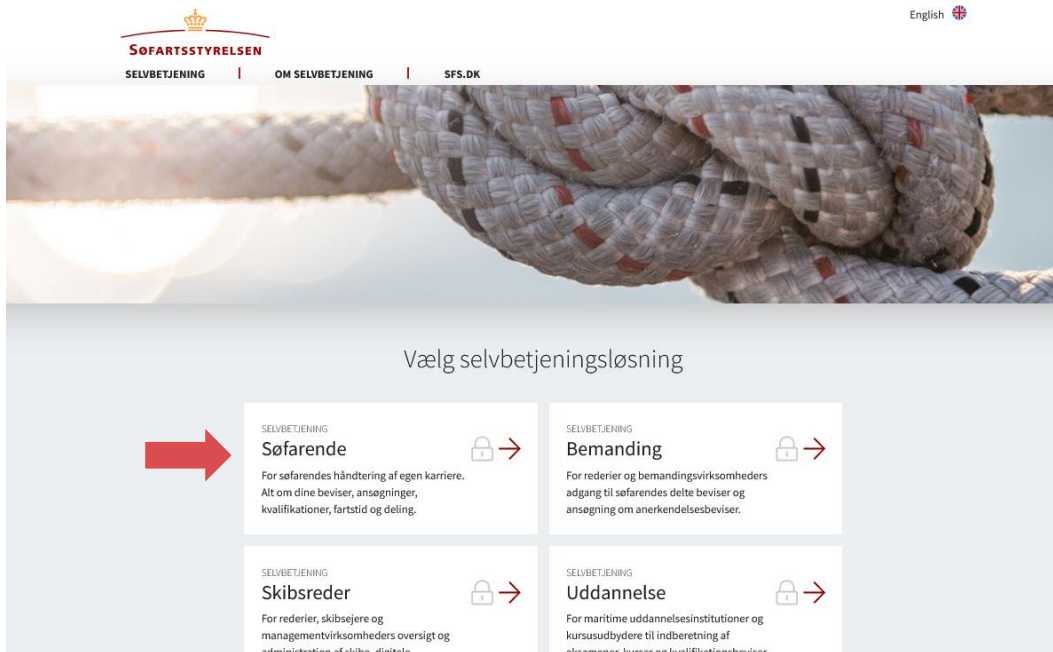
English

SØFARTSSTYRELSEN

SELVBETJENING | OM SELVBETJENING | SFS.DK

Vælg selvbetjeningsløsning

SELVBETJENING
Søfarende
For søfarendes håndtering af egen karriere. Alt om dine beviser, ansøgninger, kvalifikationer, fartstid og deling.

SELVBETJENING
Bemanding
For rederier og bemandingsvirksomheders adgang til søfarendes delte beviser og ansøgning om anerkendelsesbeviser.

SELVBETJENING
Skibsreder
For rederier, skibsejere og managementvirksomheders oversigt og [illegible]

SELVBETJENING
Uddannelse
For maritime uddannelsesinstitutioner og kursusudbydere til indberetning af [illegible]